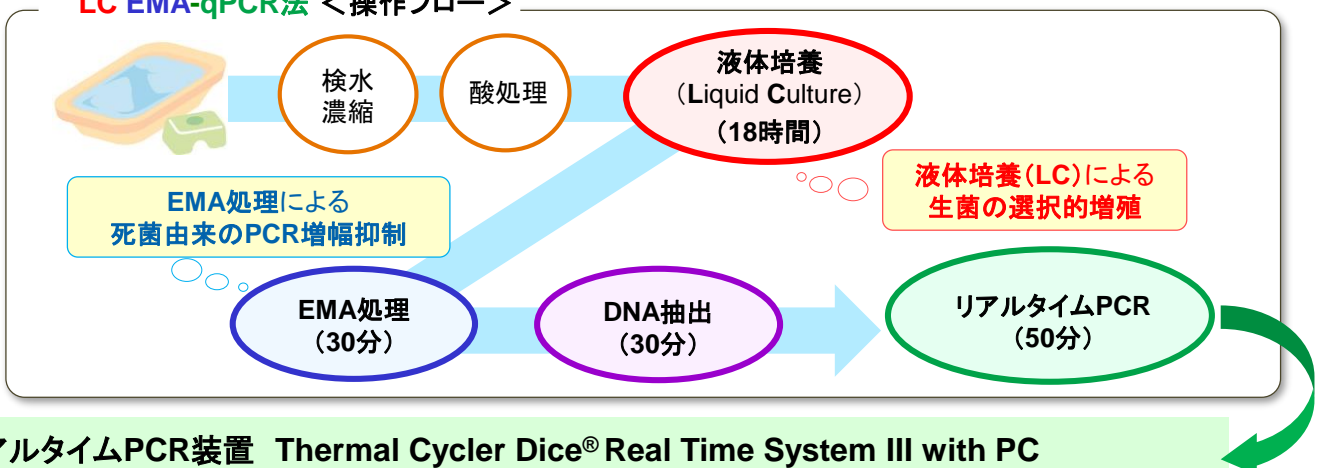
LC EMA-qPCR法 <操作フロー>

検水濃縮

酸処理

液体培養
(Liquid Culture)
(18時間)

EMA処理による
死菌由来のPCR増幅抑制

液体培養(LC)による
生菌の選択的増殖

EMA処理
(30分)

DNA抽出
(30分)

リアルタイムPCR
(50分)

アルタイムPCR装置 Thermal Cycler Dice® Real Time System III with PC